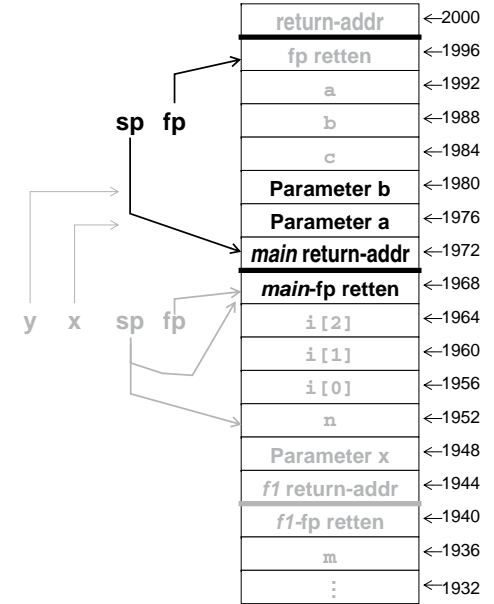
return-addr ←2000
fp retten ←1996
a ←1992
b ←1988
c ←1984
Parameter b ←1980
Parameter a ←1976
*main* return-addr ←1972
*main*-fp retten ←1968
i[2] ←1964
i[1] ←1960
i[0] ←1956
n ←1952
Parameter x ←1948
*f1* return-addr ←1944
*f1*-fp retten ←1940
m ←1936
⋮ ←1932

sp fp

y x sp fp